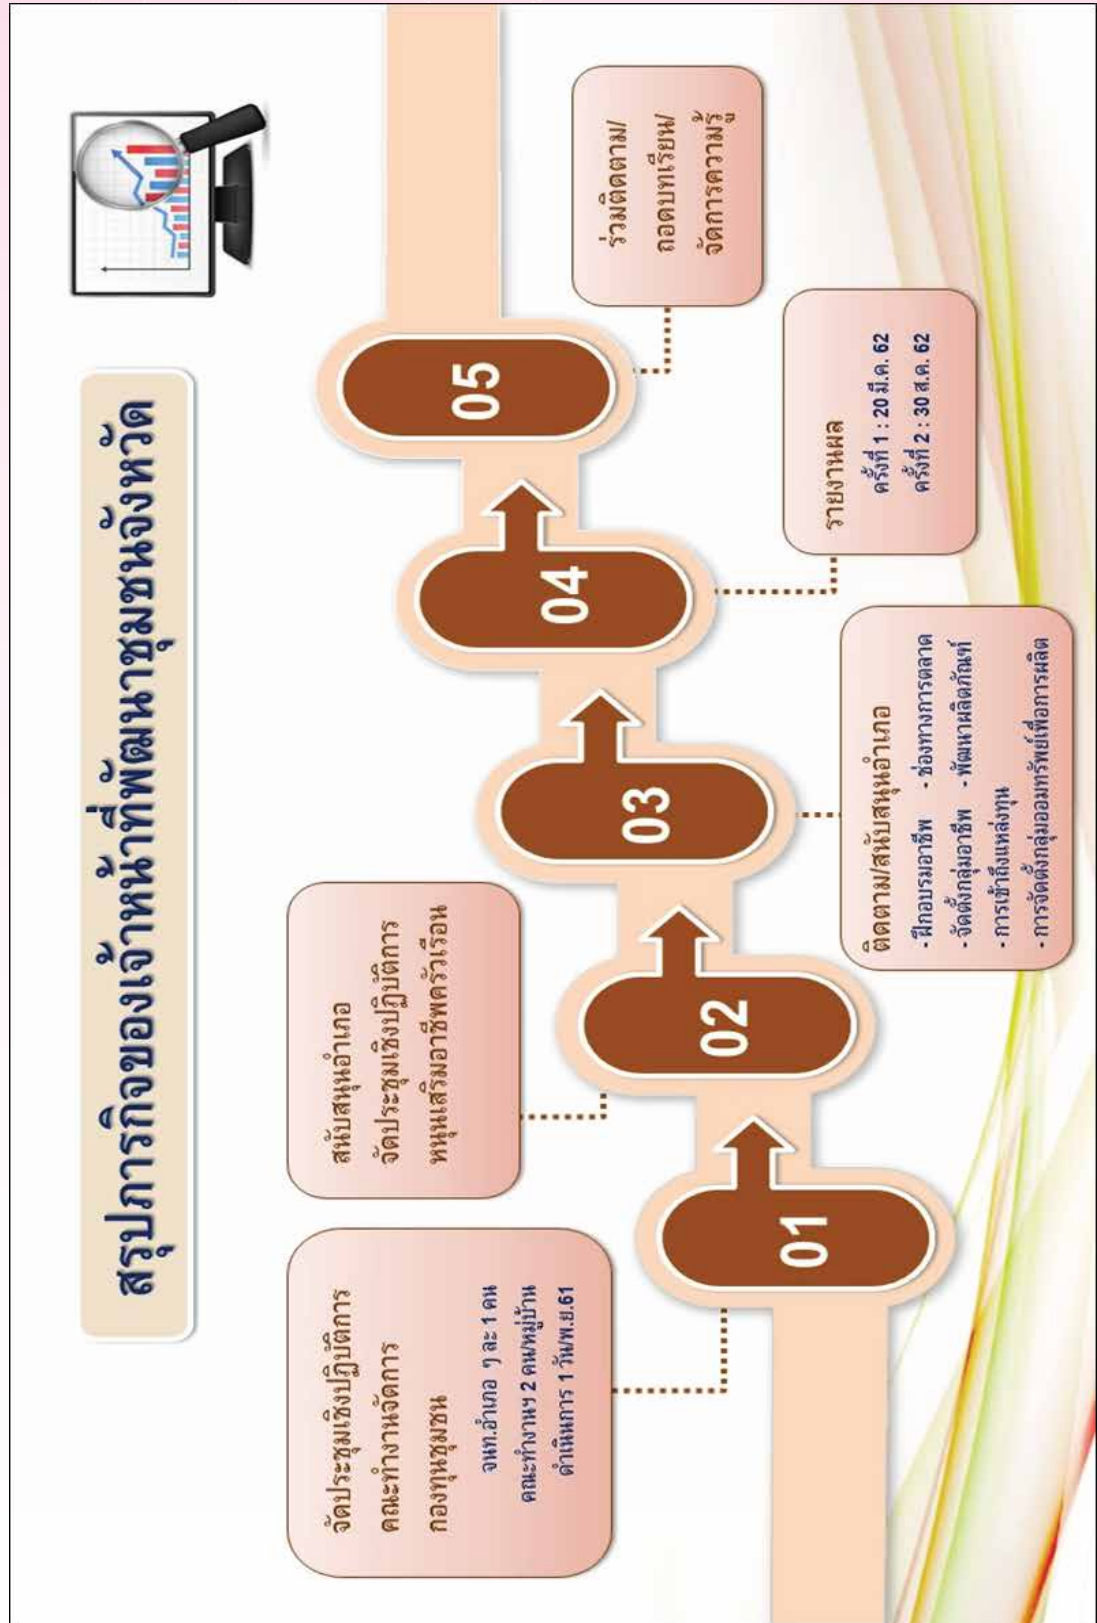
สรุปภารกิจของเจ้าหน้าที่พัฒนาชุมชนจังหวัด

01

จัดประชุมเชิงปฏิบัติการ คณะทำงานจัดการกองทุนชุมชน

จนท.อำเภอ ๆ ละ 1 คน คณะทำงานฯ 2 คน/หมู่บ้าน ดำเนินการ 1 วัน/พ.ย.61

02

สนับสนุนอำเภอ จัดประชุมเชิงปฏิบัติการ หนุนเสริมอาชีพครัวเรือน

03

ติดตาม/สนับสนุนอำเภอ

- ฝึกอบรมอาชีพ - ช่องทางการตลาด
- จัดตั้งกลุ่มอาชีพ - พัฒนาผลิตภัณฑ์
- การเข้าถึงแหล่งทุน
- การจัดตั้งกลุ่มออมทรัพย์เพื่อการผลิต

04

รายงานผล
ครั้งที่ 1 : 20 มี.ค. 62
ครั้งที่ 2 : 30 ส.ค. 62

05

ร่วมติดตาม/ ถอดบทเรียน/ จัดการความรู้